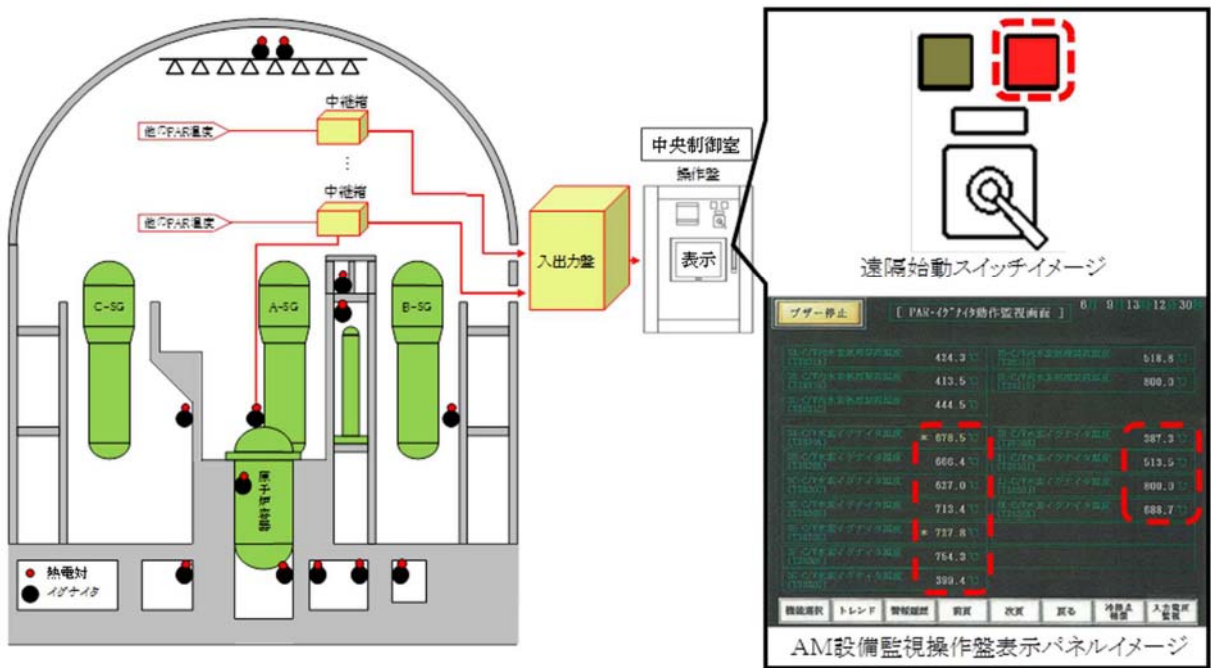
中継箱

他のPAR温度

中継箱

他のPAR温度

中央制御室

操作盤

入出力盤

表示

C-SG

A-SG

B-SG

原子炉容器

熱電対

イグナイタ

遠隔始動スイッチイメージ

ブザー停止

[ PAR・イグナイタ動作監視画面 ]

6 9 13 12 30

424.3℃

413.5℃

444.5℃

518.8℃

800.0℃

＊ 678.5℃

666.4℃

637.0℃

713.4℃

＊ 727.8℃

754.3℃

399.4℃

387.3℃

513.5℃

800.0℃

688.7℃

機能選択

トレンド

警報履歴

前頁

次頁

戻る

冷却系構築

入力監視監視

AM設備監視操作盤表示パネルイメージ